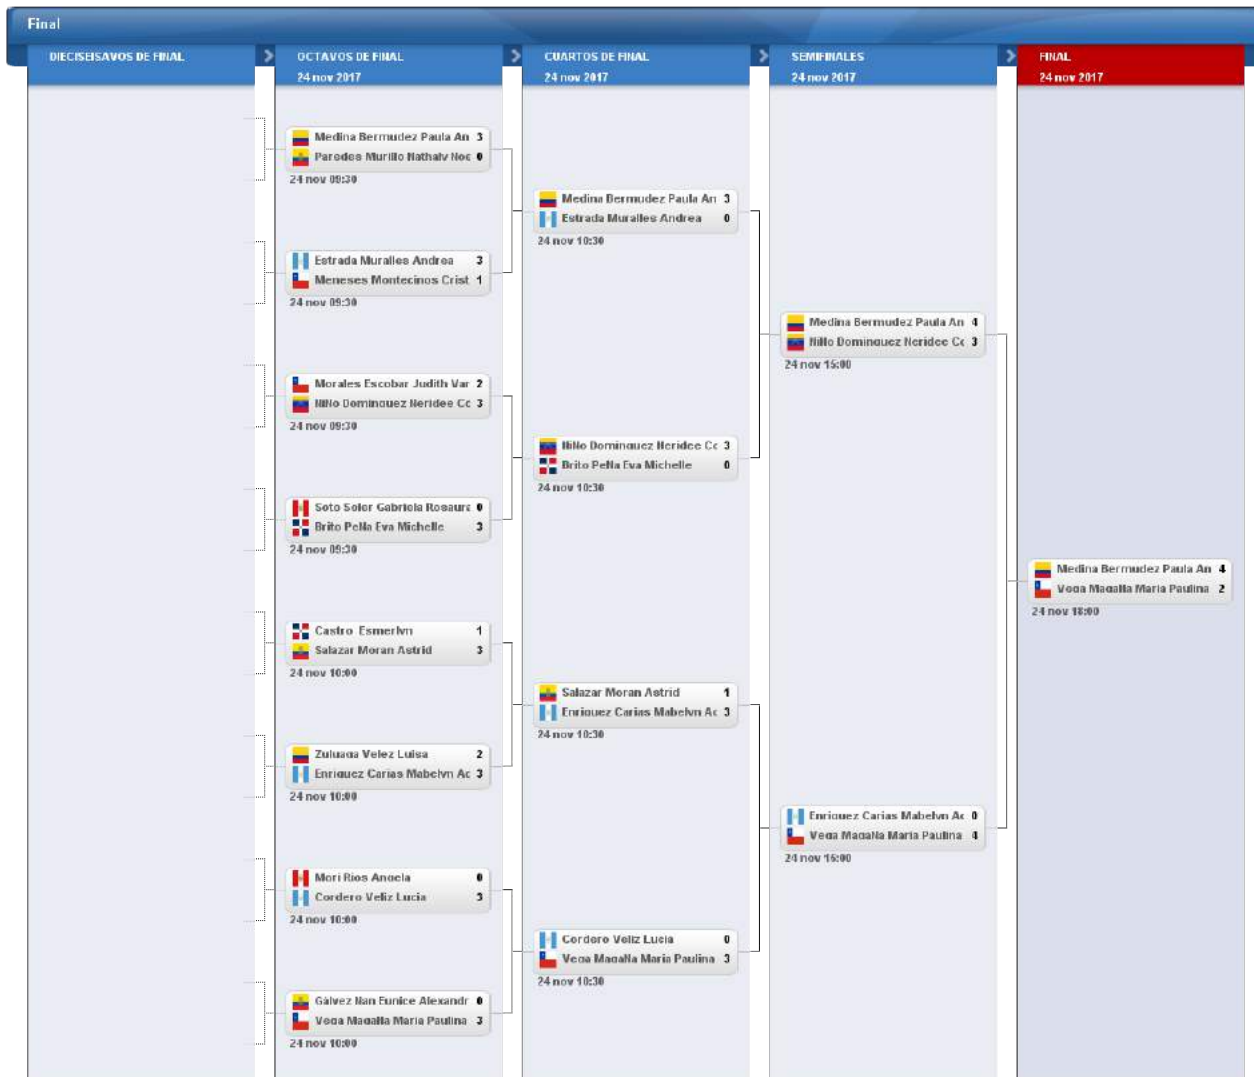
Final

DIECISEISAVOS DE FINAL

OCTAVOS DE FINAL
24 nov 2017

Medina Bermudez Paula An 3
Paredes Murillo Nathaly Noe 0
24 nov 09:30

Estrada Muralles Andrea 3
Meneses Montecinos Crist 1
24 nov 09:30

Morales Escobar Judith Var 2
Niño Dominguez Neridee Cc 3
24 nov 09:30

Soto Soler Gabriela Rosaura 0
Brito Peña Eva Michelle 3
24 nov 09:30

Castro Esmerlyn 1
Salazar Moran Astrid 3
24 nov 10:00

Zuluaga Velez Luisa 2
Enriquez Carias Mabelyn Ac 3
24 nov 10:00

Mori Rios Angela 0
Cordero Veliz Lucia 3
24 nov 10:00

Gálvez Nan Eunice Alexandr 0
Vega Magaña Maria Paulina 3
24 nov 10:00

CUARTOS DE FINAL
24 nov 2017

Medina Bermudez Paula An 3
Estrada Muralles Andrea 0
24 nov 10:30

Niño Dominguez Neridee Cc 3
Brito Peña Eva Michelle 0
24 nov 10:30

Salazar Moran Astrid 1
Enriquez Carias Mabelyn Ac 3
24 nov 10:30

Cordero Veliz Lucia 0
Vega Magaña Maria Paulina 3
24 nov 10:30

SEMIFINALES
24 nov 2017

Medina Bermudez Paula An 4
Niño Dominguez Neridee Cc 3
24 nov 15:00

Enriquez Carias Mabelyn Ac 0
Vega Magaña Maria Paulina 4
24 nov 15:00

FINAL
24 nov 2017

Medina Bermudez Paula An 4
Vega Magaña Maria Paulina 2
24 nov 18:00